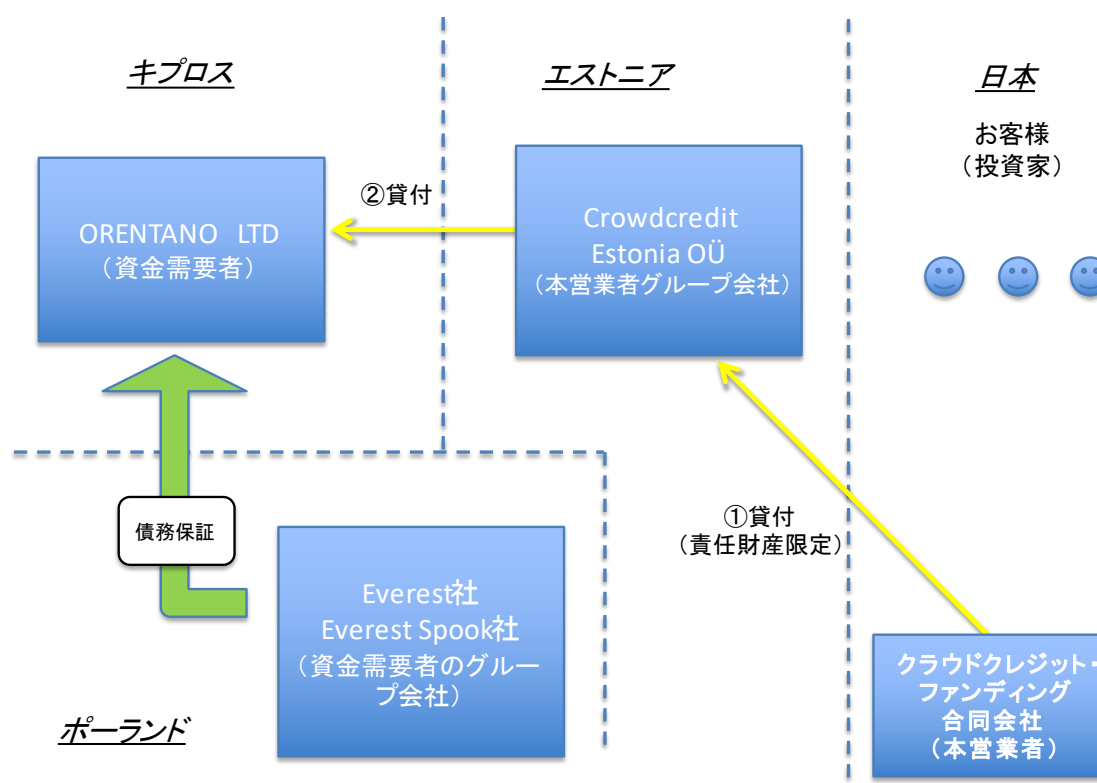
キプロス

ORENTANO LTD
（資金需要者）

②貸付

エストニア

Crowdcredit Estonia OÜ
（本営業者グループ会社）

日本

お客様
（投資家）

債務保証

Everest社
Everest Spook社
（資金需要者のグループ会社）

①貸付
（責任財産限定）

クラウドクレジット・
ファンディング
合同会社
（本営業者）

ポーランド